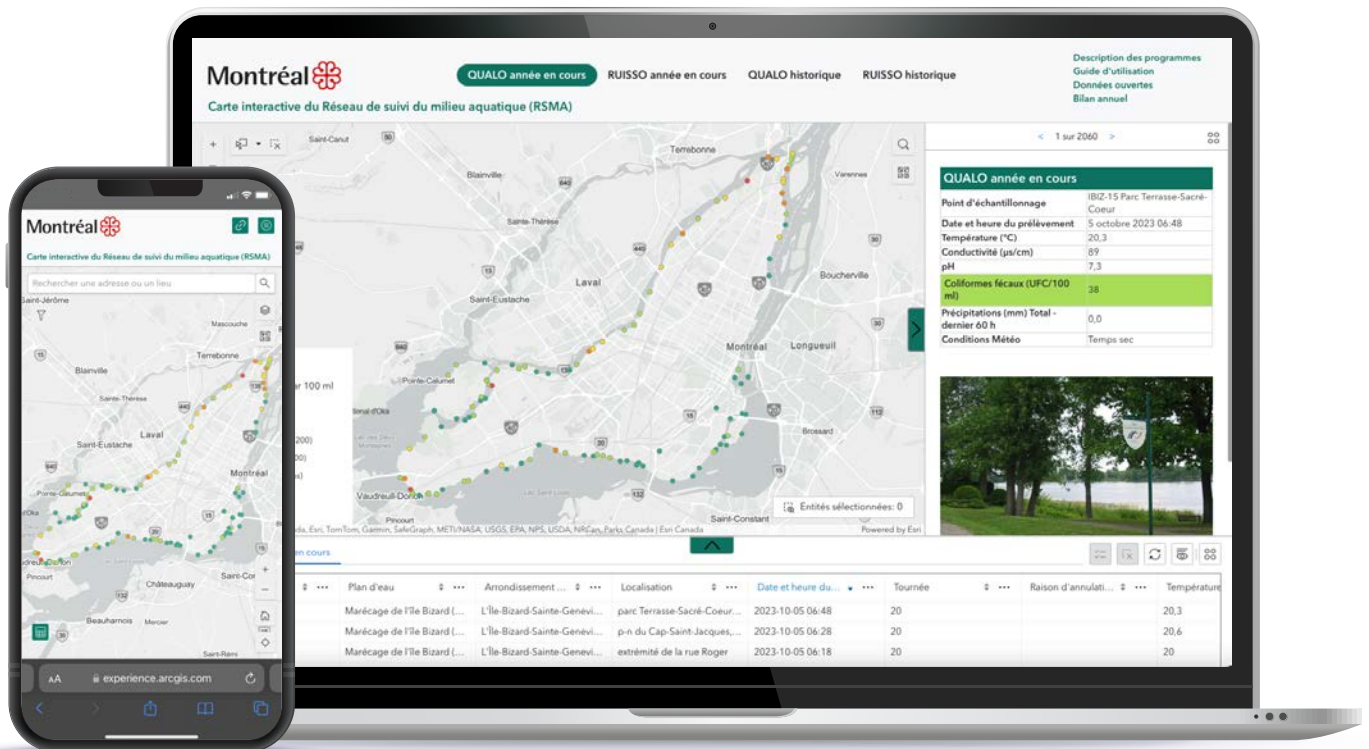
Montréal

QUALO année en cours RUISSO année en cours QUALO historique RUISSO historique

Description des programmes
Guide d'utilisation
Données ouvertes
Bilan annuel

Carte interactive du Réseau de suivi du milieu aquatique (RSMA)

Saint-Canut
Terrebonne
Blainville
Varennes
Sainte-Thérèse
Laval
Boucherville
Saint-Eustache
Montréal
Longueuil
Pointe-Calumet
Brossard
Vaudreuil-Dorion
Pincourt
Saint-Constant

r 100 ml
200)
00)
s)

Entités sélectionnées: 0

Esri, TomTom, Garmin, SafeGraph, METI/NASA, USGS, EPA, NPS, USDA, NRCan, Parks Canada | Esri Canada
Powered by Esri

< 1 sur 2060 >

QUALO année en cours

| Point d'échantillonnage | IBIZ-15 Parc Terrasse-Sacré-Coeur |
|---|---|
| Date et heure du prélèvement | 5 octobre 2023 06:48 |
| Température (°C) | 20,3 |
| Conductivité (µs/cm) | 89 |
| pH | 7,3 |
| Coliformes fécaux (UFC/100 ml) | 38 |
| Précipitations (mm) Total - dernier 60 h | 0,0 |
| Conditions Météo | Temps sec |

en cours

| Plan d'eau | Arrondissement ... | Localisation | Date et heure du... | Tournée | Raison d'annulati... | Température |
|---|---|---|---|---|---|---|
| Marécage de l'Île Bizard (... | L'Île-Bizard-Sainte-Genevi... | parc Terrasse-Sacré-Coeur... | 2023-10-05 06:48 | 20 | | 20,3 |
| Marécage de l'Île Bizard (... | L'Île-Bizard-Sainte-Genevi... | p-n du Cap-Saint-Jacques,... | 2023-10-05 06:28 | 20 | | 20,6 |
| Marécage de l'Île Bizard (... | L'Île-Bizard-Sainte-Genevi... | extrémité de la rue Roger | 2023-10-05 06:18 | 20 | | 20 |

Montréal
Carte interactive du Réseau de suivi du milieu aquatique (RSMA)
Rechercher une adresse ou un lieu
Saint-Jérôme
Mascouche
Terrebonne
Blainville
Sainte-Thérèse
Laval
Saint-Eustache
Montréal
Pointe-Calumet
d'Oka
Vaudreuil-Dorion
Pincourt
Châteauguay
Saint-Con
Beauharnois
Mercier
Saint-Rémi
AA experience.arcgis.com